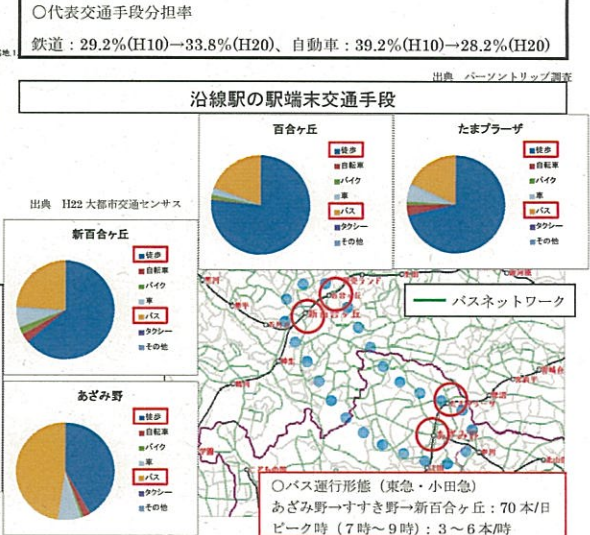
○代表交通手段分担率

鉄道：29.2%(H10)→33.8%(H20)、自動車：39.2%(H10)→28.2%(H20)

出典　パーソントリップ調査

沿線駅の駅端末交通手段

出典　H22 大都市交通センサス

百合ヶ丘
徒歩
自転車
バイク
車
バス
タクシー
その他

たまプラーザ
徒歩
自転車
バイク
車
バス
タクシー
その他

新百合ヶ丘
徒歩
自転車
バイク
車
バス
タクシー
その他

あざみ野
徒歩
自転車
バイク
車
バス
タクシー
その他

バスネットワーク

○バス運行形態（東急・小田急）
あざみ野→すすき野→新百合ヶ丘：70 本/日
ピーク時（7時～9時）：3～6本/時